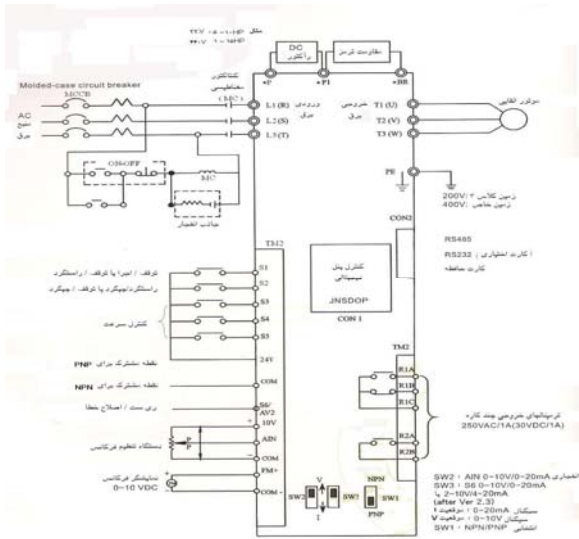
مثال ۲۲۰V : ۵ ~ ۱۰HP
۴۴۰V : ۵ ~ ۱۰HP

DC
راکتور

مقاومت ترمز

+P
+P1
BR

Molded-case circuit breaker
MCCB

AC
منبع
برق

کنتاکتور
مغناطیسی
(MC)

L1 (R)
L2 (S)
L3 (T)

ورودی
برق

خروجی
برق

T1 (U)
T2 (V)
T3 (W)

موتور القایی

ON-OFF
MC

جاذب انفجار

PE

زمین کلاس ۳ : 200V
زمین مخصوص : 400V

CON2

RS485
RS232
کارت اختیاری
کارت حافظه

TM1

کنترل پنل
میهمانی
JNSDOP
CON 1

S1
S2
S3
S4
S5
24V
COM
S6/
AV2
10V
AIN
COM
FM+
COM

توقف / اجرا یا توقف / راستگرد
راستگرد/چپگرد یا توقف / چپگرد

کنترل سرعت

نقطه مشترک برای PNP

نقطه مشترک برای NPN

ری ست / اصلاح خطا

دستگاه تنظیم فرکانس

نمایشگر فرکانس
0~10 VDC

TM2

R1A
R1B
R1C

R2A
R2B

ترمینالهای خروجی چند کاره
250VAC/1A(30VDC/1A)

SW2
V
I
SW3
NPN
SW1
PNP

اختیاری SW2 : AIN 0~10V/0~20mA
SW3 : S6 0~10V/0~20mA
یا 2~10V/4~20mA
(after Ver 2.3)
سیگنال : 0~20mA : موقعیت I
سیگنال : 0~10V : موقعیت V
انتخابی SW1 : NPN/PNP